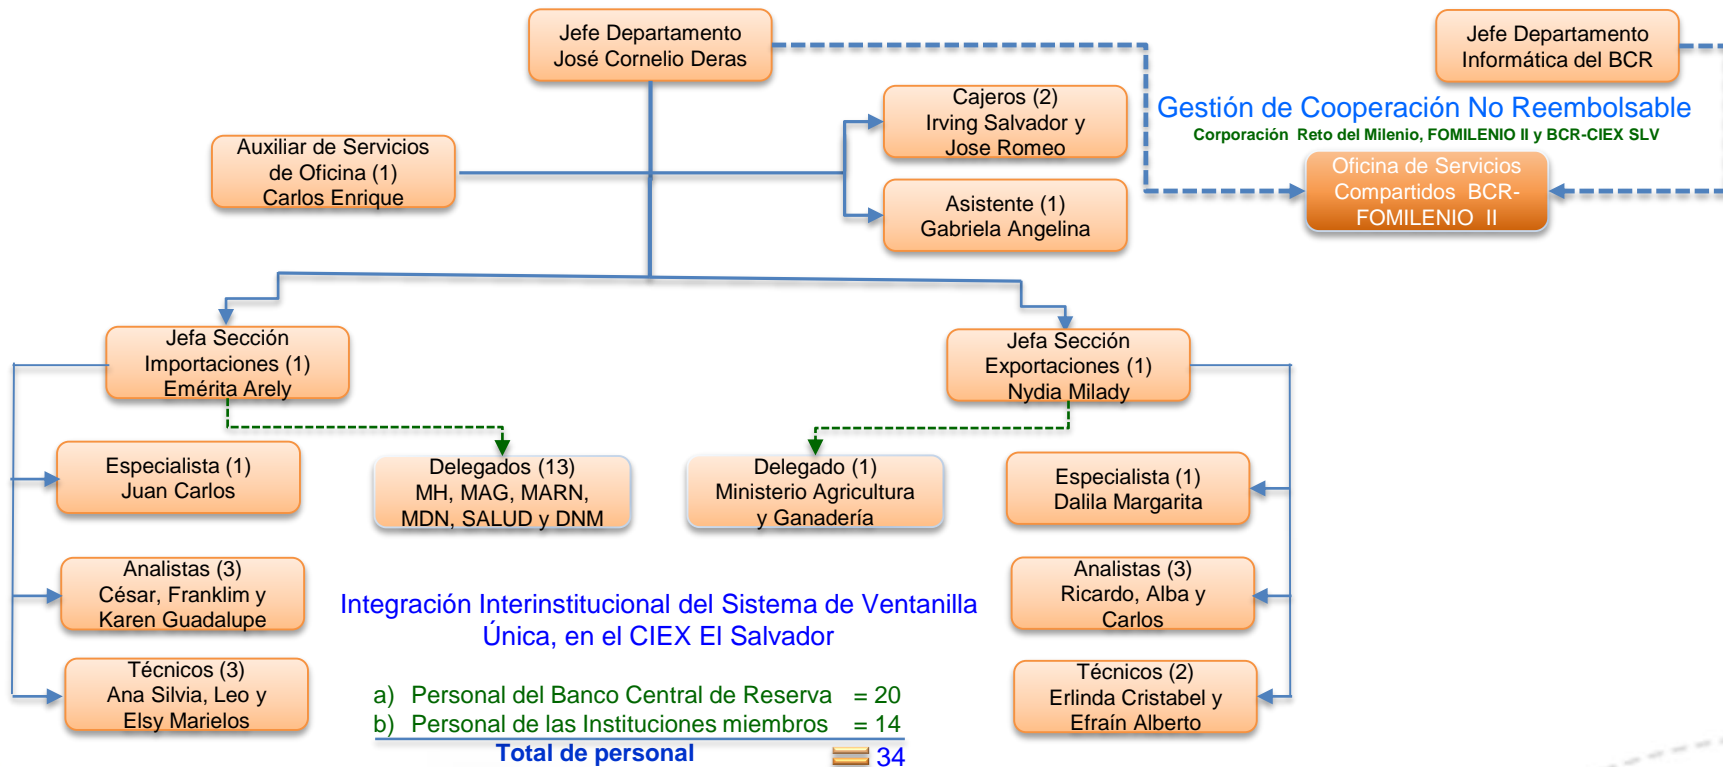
Jefe Departamento
José Cornelio Deras

Jefe Departamento
Informática del BCR

Gestión de Cooperación No Reembolsable
Corporación Reto del Milenio, FOMILENIO II y BCR-CIEX SLV

Cajeros (2)
Irving Salvador y
Jose Romeo

Auxiliar de Servicios
de Oficina (1)
Carlos Enrique

Oficina de Servicios
Compartidos BCR-
FOMILENIO II

Asistente (1)
Gabriela Angelina

Jefa Sección
Importaciones (1)
Emérita Arely

Jefa Sección
Exportaciones (1)
Nydia Milady

Especialista (1)
Juan Carlos

Delegados (13)
MH, MAG, MARN,
MDN, SALUD y DNM

Delegado (1)
Ministerio Agricultura
y Ganadería

Especialista (1)
Dalila Margarita

Analistas (3)
César, Franklim y
Karen Guadalupe

Integración Interinstitucional del Sistema de Ventanilla Única, en el CIEX El Salvador

Analistas (3)
Ricardo, Alba y
Carlos

Técnicos (3)
Ana Silvia, Leo y
Elsy Marielos

a) Personal del Banco Central de Reserva = 20
b) Personal de las Instituciones miembros = 14
Total de personal 34

Técnicos (2)
Erlinda Cristabel y
Efraín Alberto